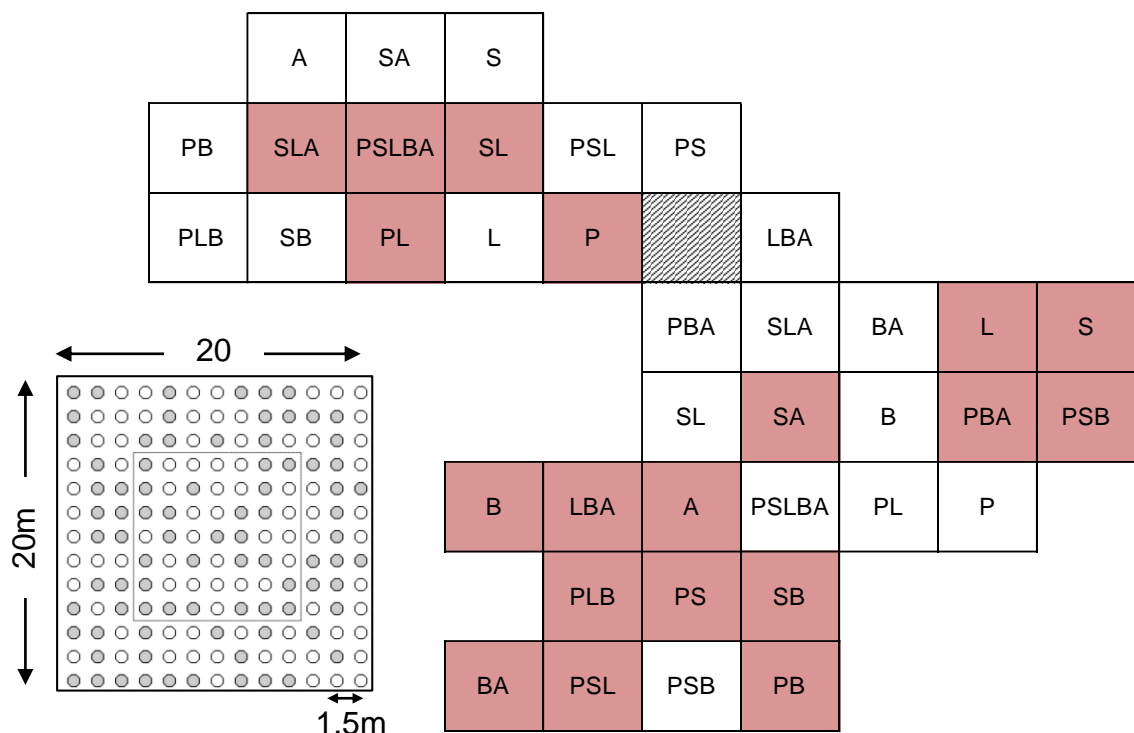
| A | SA | S |
|---|---|---|

| PB | SLA | PSLBA | SL | PSL | PS |
|---|---|---|---|---|---|

| PLB | SB | PL | L | P | | LBA |
|---|---|---|---|---|---|---|

| PBA | SLA | BA | L | S |
|---|---|---|---|---|
| SL | SA | B | PBA | PSB |

| B | LBA | A | PSLBA | PL | P |
|---|---|---|---|---|---|

| PLB | PS | SB |
|---|---|---|

| BA | PSL | PSB | PB |
|---|---|---|---|

20

20m

1.5m